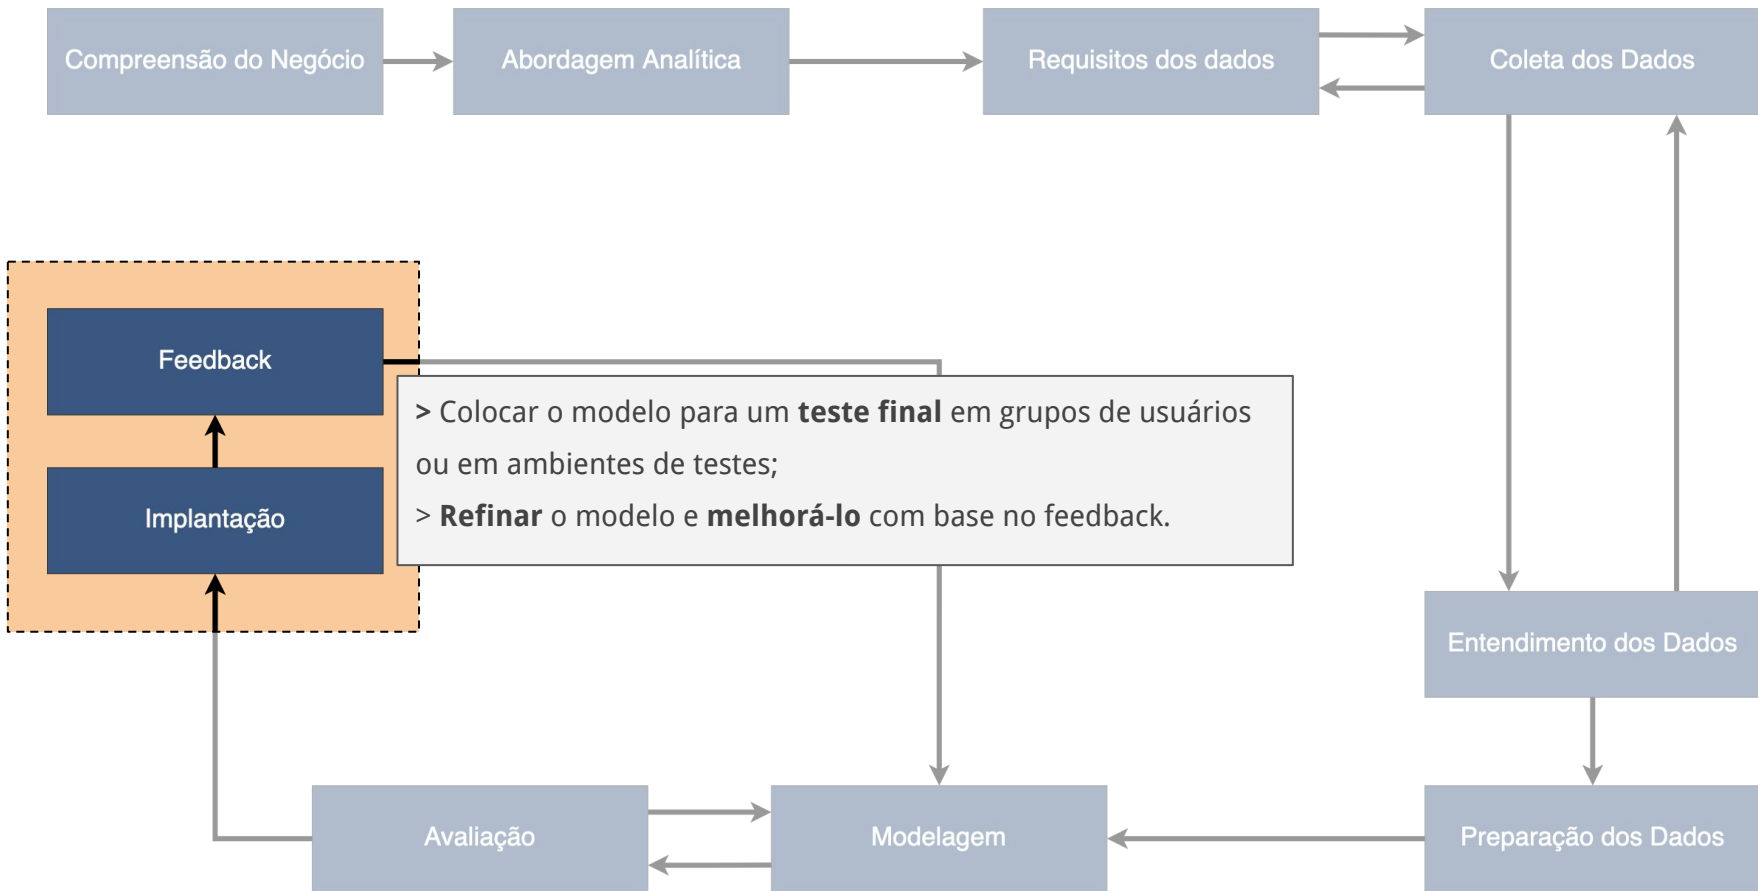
Compreensão do Negócio

Abordagem Analítica

Requisitos dos dados

Coleta dos Dados

Feedback

Implantação

> Colocar o modelo para um **teste final** em grupos de usuários ou em ambientes de testes;

> **Refinar** o modelo e **melhorá-lo** com base no feedback.

Entendimento dos Dados

Avaliação

Modelagem

Preparação dos Dados